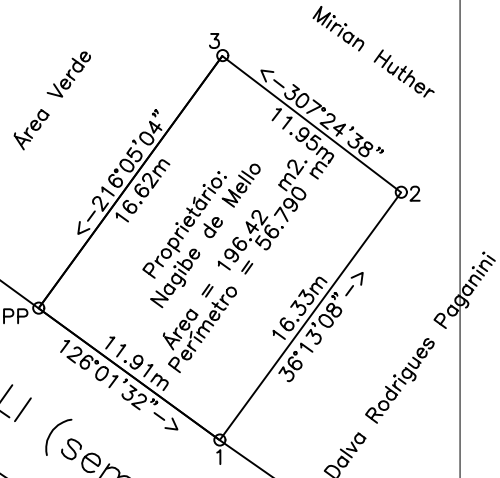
Mirian Huther

Área Verde

3

<-307°24'38"

11.95m

<-216°05'04"

16.62m

Proprietário:
Nagibe de Mello

Área = 196.42 m2.
Perímetro = 56.790 m

2

PP

16.33m

36°13'08"->

11.91m

126°01'32"->

Dalva Rodrigues Paganini

1

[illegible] (Sem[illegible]